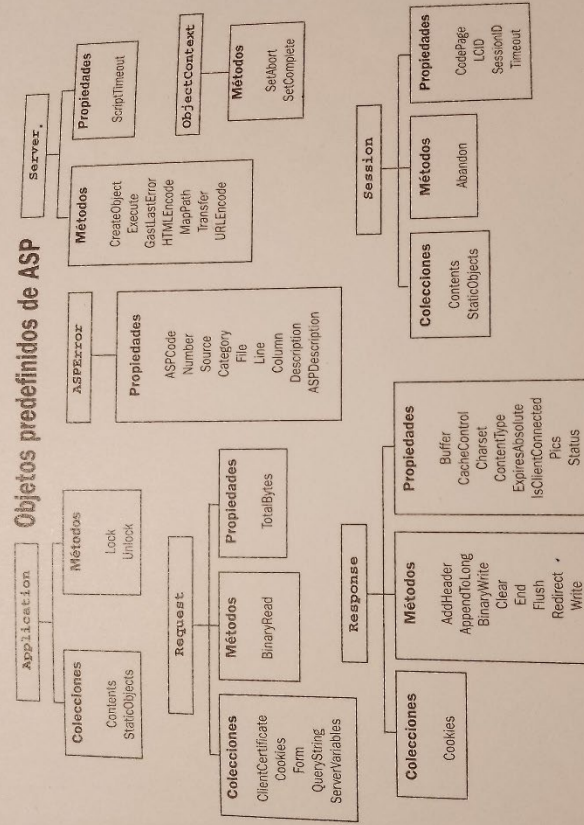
Objetos predefinidos de ASP

Application

Colecciones
Contents
StaticObjects

Métodos
Lock
Unlock

Request

Colecciones
ClientCertificate
Cookies
Form
QueryString
ServerVariables

Métodos
BinaryRead

Propiedades
TotalBytes

Response

Colecciones
Cookies

Métodos
AddHeader
AppendToLog
BinaryWrite
Clear
End
Flush
Redirect
Write

Propiedades
Buffer
CacheControl
Charset
ContentType
ExpiresAbsolute
IsClientConnected
Pics
Status

ASPError

Propiedades
ASPCode
Number
Source
Category
File
Line
Column
Description
ASPDescription

Server

Métodos
CreateObject
Execute
GetLastError
HTMLEncode
MapPath
Transfer
URLEncode

Propiedades
ScriptTimeout

ObjectContext

Métodos
SetAbort
SetComplete

Session

Colecciones
Contents
StaticObjects

Métodos
Abandon

Propiedades
CodePage
LCID
SessionID
Timeout